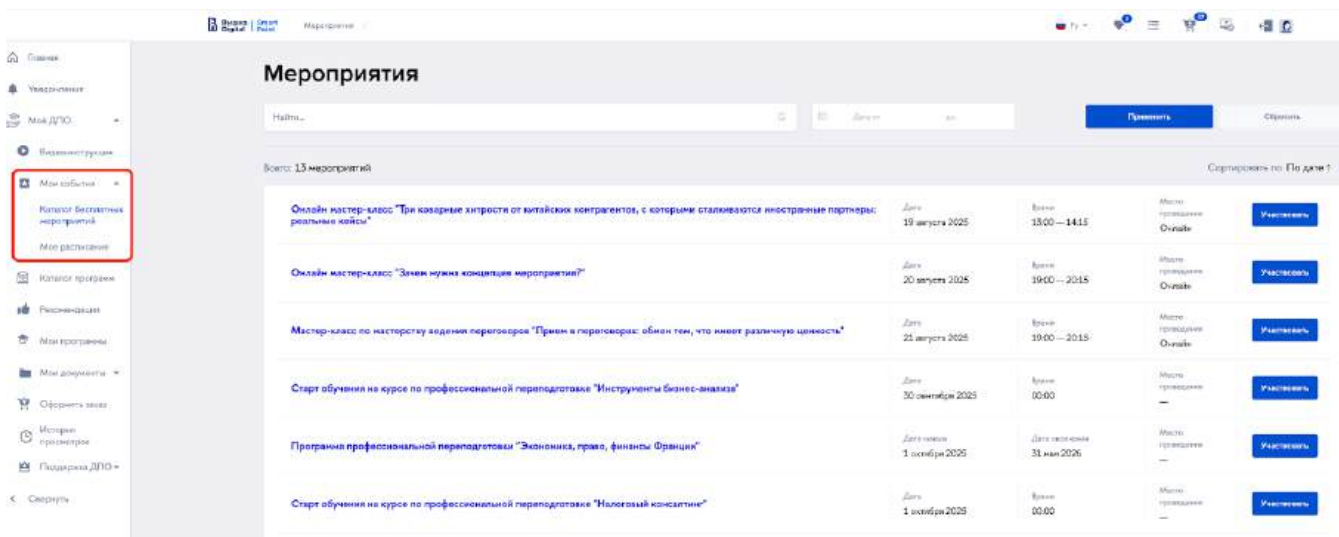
Мероприятия

Главная
Уведомления
Мое ДПО
Видеоинструкции
Мои события
Каталог бесплатных мероприятий
Мое расписание
Каталог программ
Рекомендации
Мои программы
Мои документы
Оформить заказ
История просмотров
Поддержка ДПО
Свернуть

Мероприятия

Найти...
Дата от до
Применить
Сбросить

Всего: 13 мероприятий
Сортировать по: По дате

| | | | | |
|---|---|---|---|---|
| Онлайн мастер-класс "Три коварные хитрости от китайских контрагентов, с которыми сталкиваются иностранные партнеры: реальные кейсы" | Дата 19 августа 2025 | Время 13:00 — 14:15 | Место проведения Онлайн | Участвовать |
| Онлайн мастер-класс "Зачем нужна концепция мероприятия?" | Дата 20 августа 2025 | Время 19:00 — 20:15 | Место проведения Онлайн | Участвовать |
| Мастер-класс по мастерству ведения переговоров "Прием в переговорах: обмен тем, что имеет различную ценность" | Дата 21 августа 2025 | Время 19:00 — 20:15 | Место проведения Онлайн | Участвовать |
| Старт обучения на курсе по профессиональной переподготовке "Инструменты бизнес-анализа" | Дата 30 сентября 2025 | Время 00:00 | Место проведения — | Участвовать |
| Программа профессиональной переподготовки "Экономика, право, финансы Франции" | Дата начала 1 октября 2025 | Дата окончания 31 мая 2026 | Место проведения — | Участвовать |
| Старт обучения на курсе по профессиональной переподготовке "Налоговый консалтинг" | Дата 1 октября 2025 | Время 00:00 | Место проведения — | Участвовать |